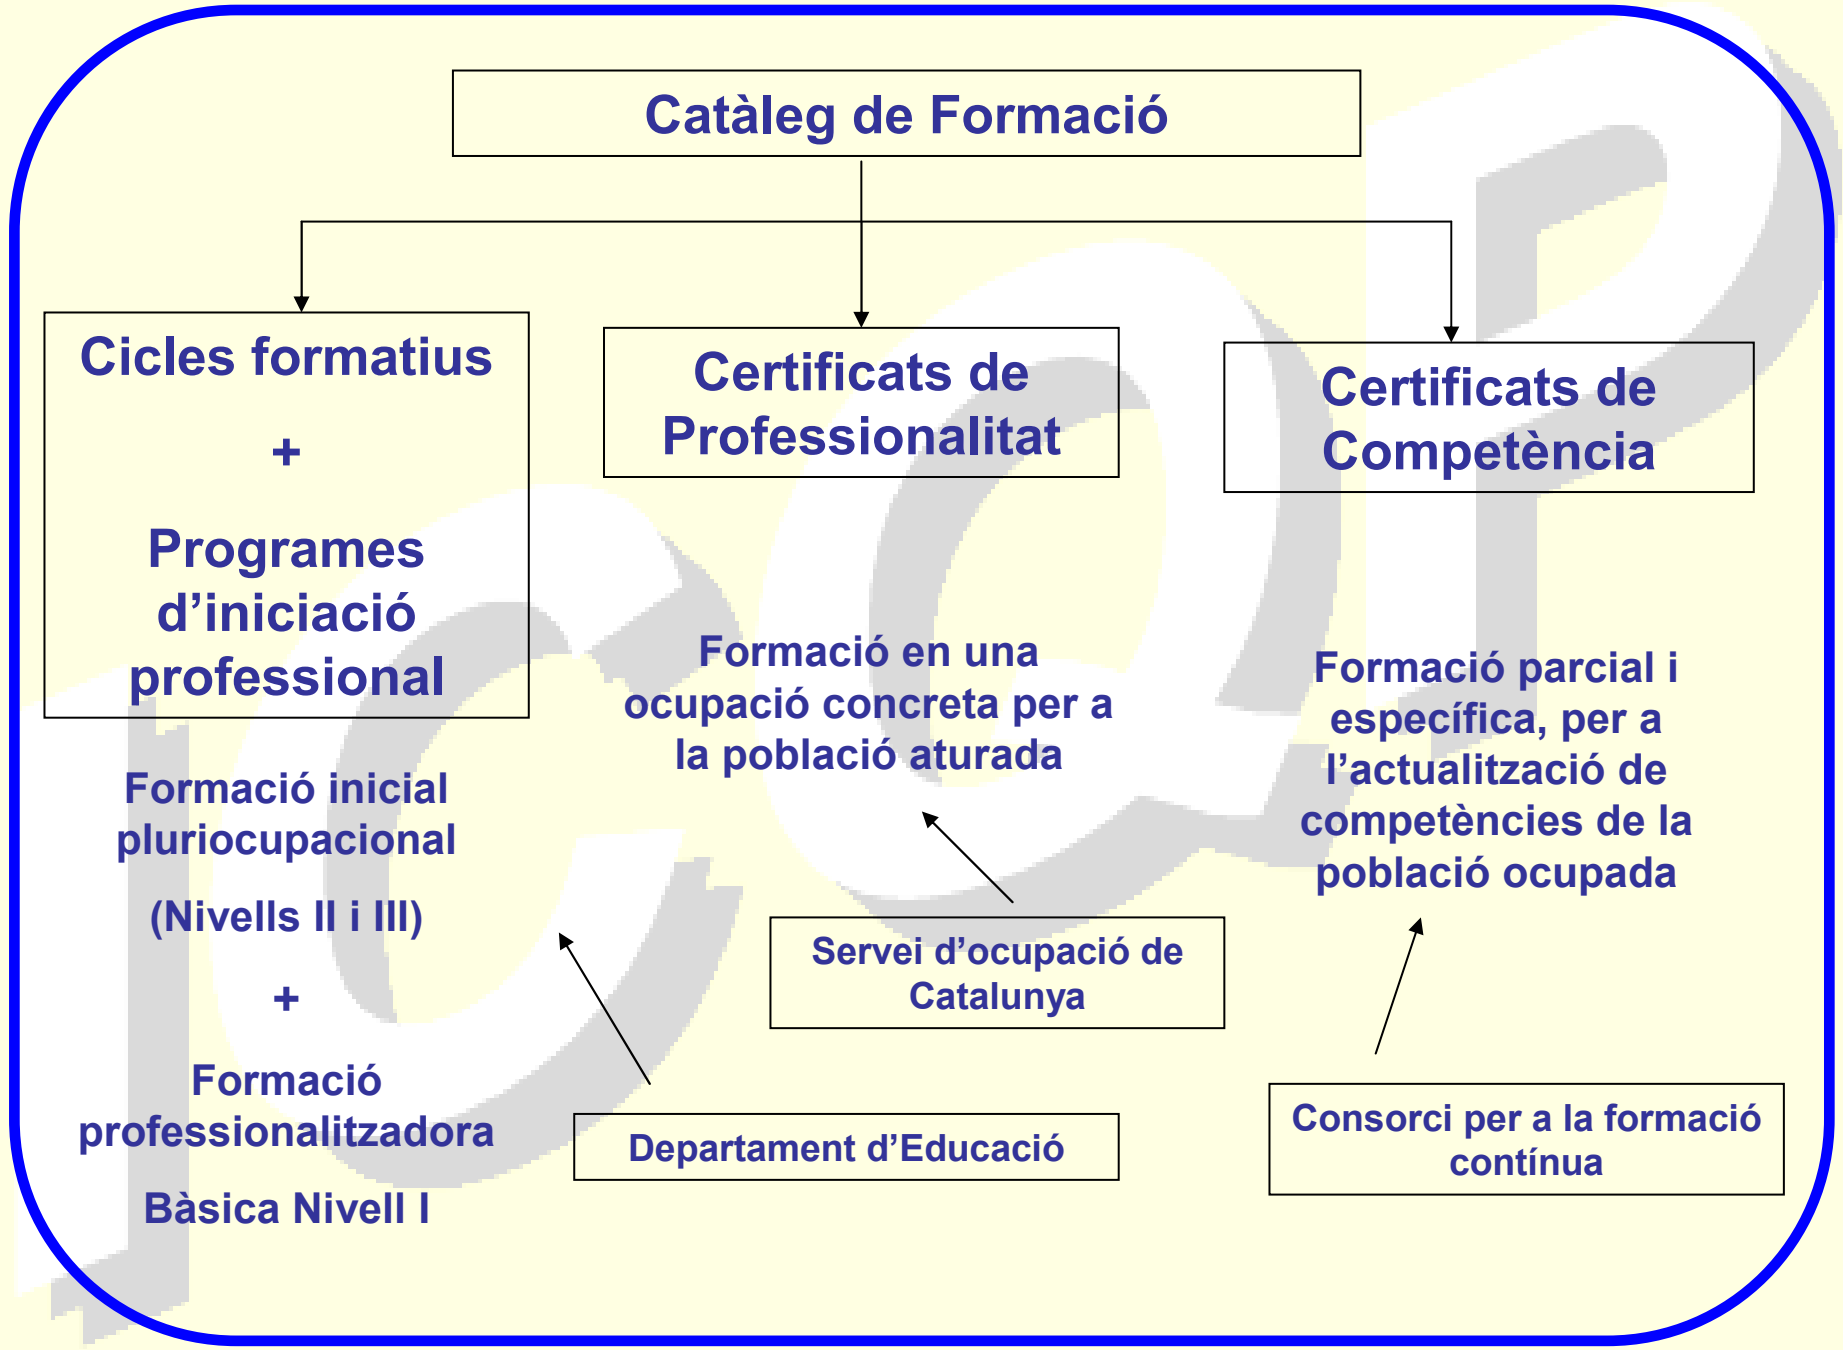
Catàleg de Formació

Cicles formatius

+

Programes d’iniciació professional

Certificats de Professionalitat

Certificats de Competència

Formació inicial pluriocupacional

(Nivells II i III)

+

Formació professionalitzadora

Bàsica Nivell I

Formació en una ocupació concreta per a la població aturada

Formació parcial i específica, per a l’actualització de competències de la població ocupada

Servei d’ocupació de Catalunya

Departament d’Educació

Consorci per a la formació contínua